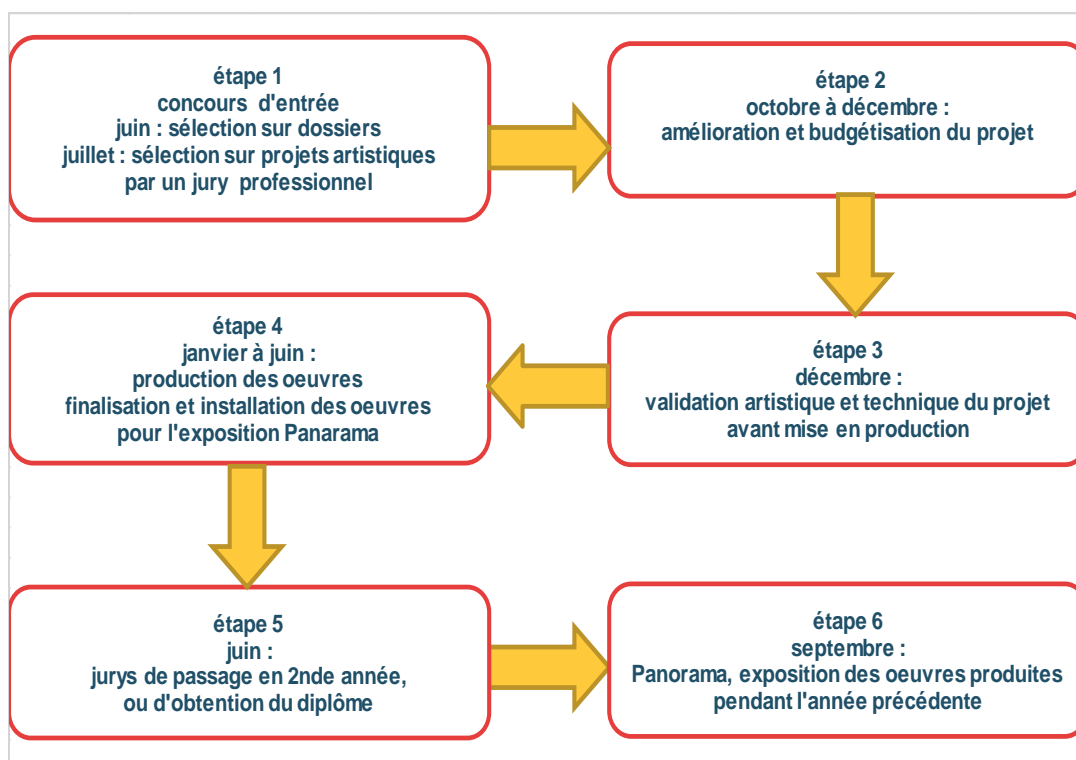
étape 1
concours d'entrée
juin : sélection sur dossiers
juillet : sélection sur projets artistiques par un jury professionnel

étape 2
octobre à décembre :
amélioration et budgétisation du projet

étape 3
décembre :
validation artistique et technique du projet avant mise en production

étape 4
janvier à juin :
production des oeuvres
finalisation et installation des oeuvres pour l'exposition Panarama

étape 5
juin :
jurys de passage en 2nde année, ou d'obtention du diplôme

étape 6
septembre :
Panorama, exposition des oeuvres produites pendant l'année précédente